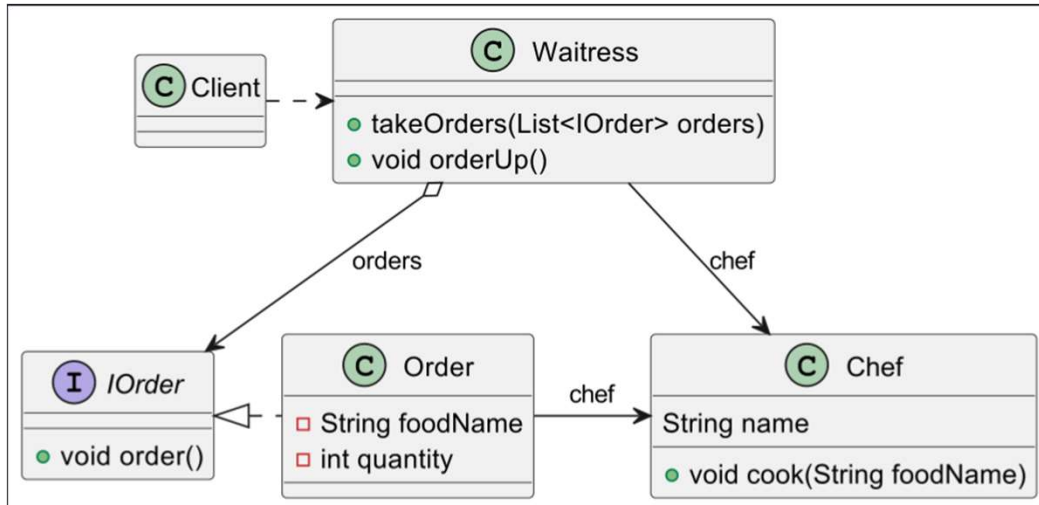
C Client

C Waitress

takeOrders(List<IOrder> orders)
void orderUp()

orders

chef

I IOrder

void order()

C Order

String foodName
int quantity

chef

C Chef

String name

void cook(String foodName)